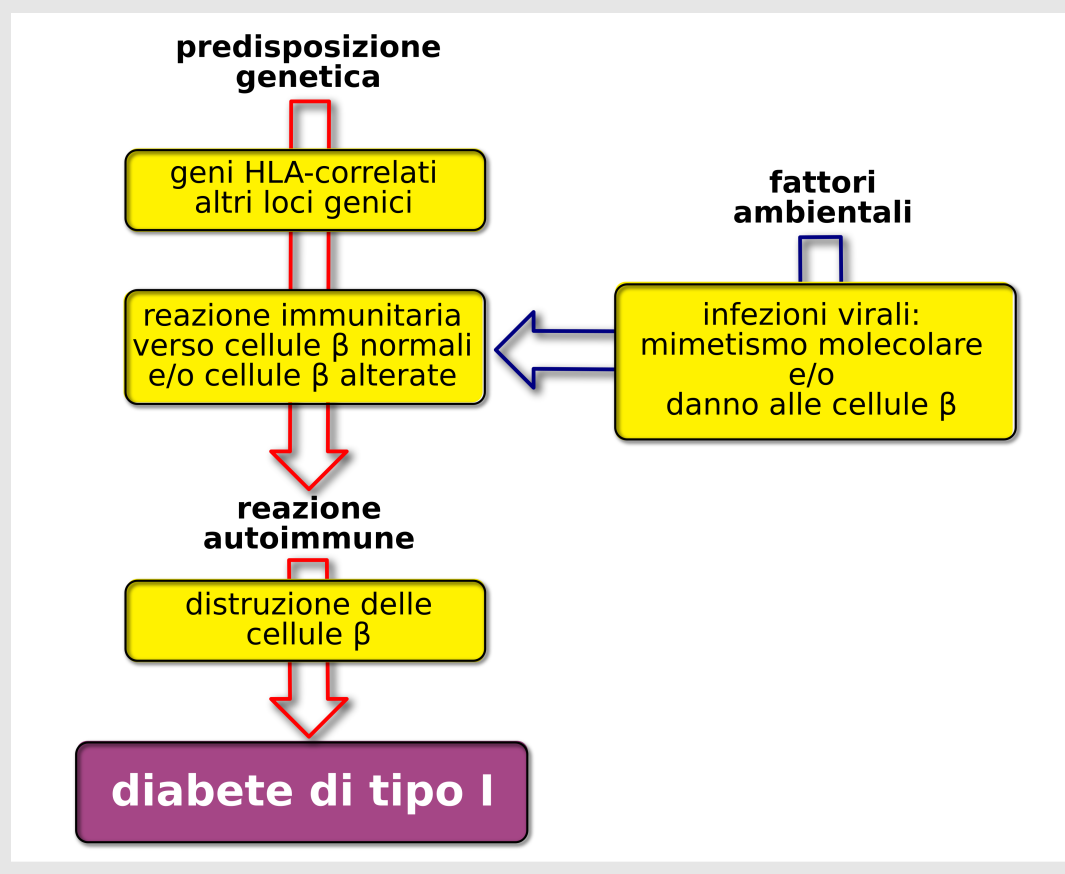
predisposizione genetica

geni HLA-correlati
altri loci genici

reazione immunitaria
verso cellule β normali
e/o cellule β alterate

fattori ambientali

infezioni virali:
mimetismo molecolare
e/o
danno alle cellule β

reazione autoimmune

distruzione delle
cellule β

diabete di tipo I